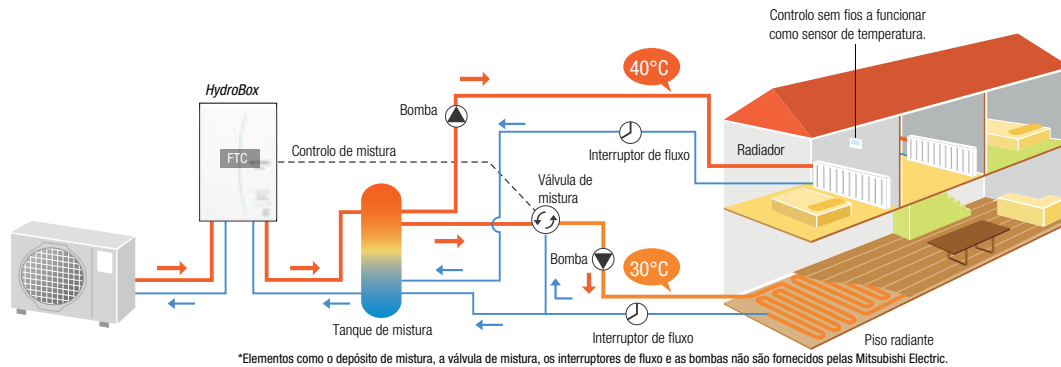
Controlo sem fios a funcionar como sensor de temperatura.

40°C

HydroBox

Bomba

FTC

Controlo de mistura

Interruptor de fluxo

Radiador

Válvula de mistura

Bomba

30°C

Tanque de mistura

Interruptor de fluxo

Piso radiante

*Elementos como o depósito de mistura, a válvula de mistura, os interruptores de fluxo e as bombas não são fornecidos pelas Mitsubishi Electric.